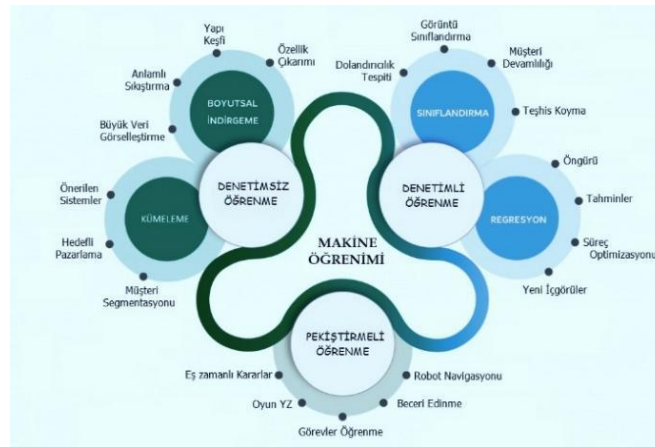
MAKİNE ÖĞRENİMİ

DENETİMSİZ ÖĞRENME

BOYUTSAL İNDİRGEME

Yapı Keşfi

Özellik Çıkarımı

Anlamlı Sıkıştırma

Büyük Veri Görselleştirme

KÜMELEME

Önerilen Sistemler

Hedefli Pazarlama

Müşteri Segmentasyonu

DENETİMLİ ÖĞRENME

SINIFLANDIRMA

Görüntü Sınıflandırma

Müşteri Devamlılığı

Dolandırıcılık Tespiti

Teşhis Koyma

REGRESYON

Öngörü

Tahminler

Süreç Optimizasyonu

Yeni İçgörüler

PEKİŞTİRMELİ ÖĞRENME

Eş zamanlı Kararlar

Robot Navigasyonu

Oyun YZ

Beceri Edinme

Görevler Öğrenme